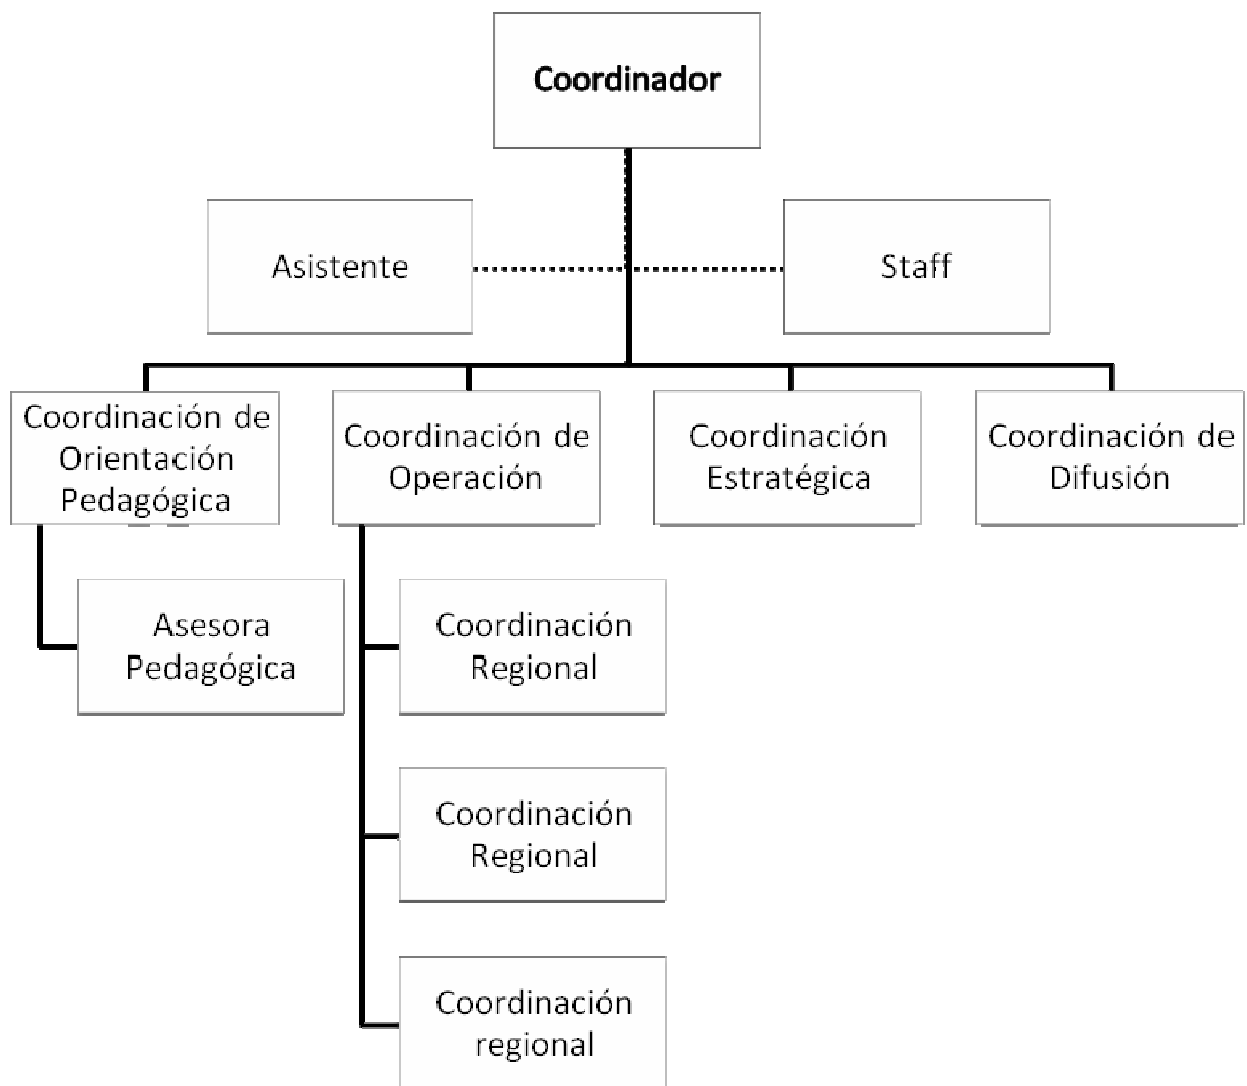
Coordinador

Asistente

Staff

Coordinación de Orientación Pedagógica

Coordinación de Operación

Coordinación Estratégica

Coordinación de Difusión

Asesora Pedagógica

Coordinación Regional

Coordinación Regional

Coordinación regional